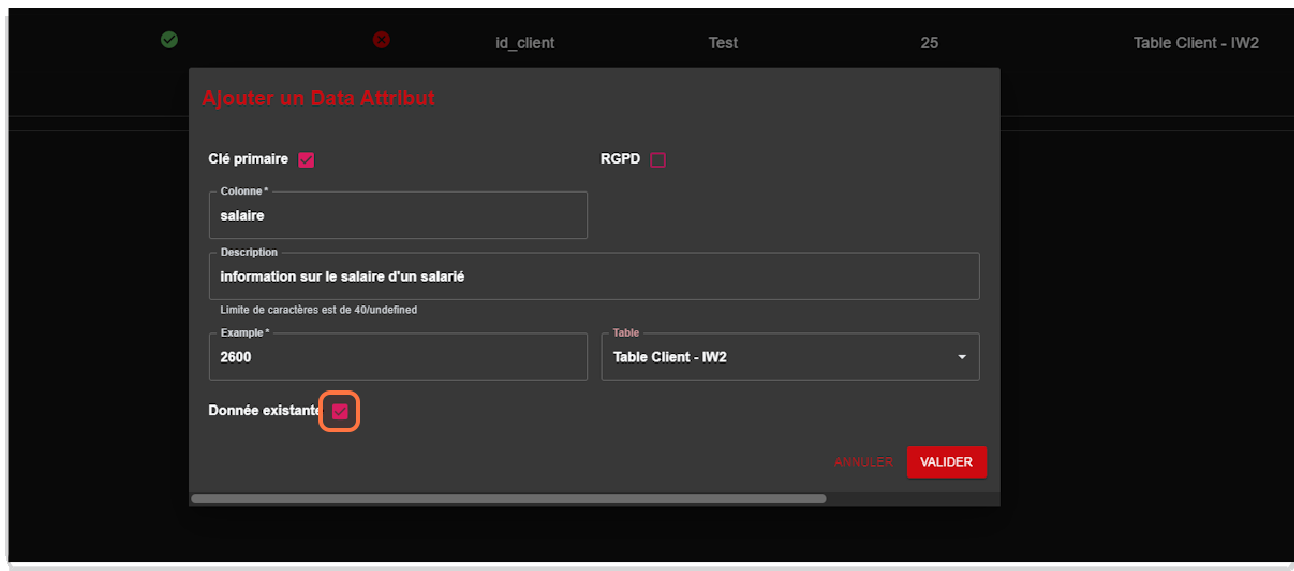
id_client Test 25 Table Client - IW2

Ajouter un Data Attribut

Clé primaire

RGPD

Colonne *
salaire

Description
information sur le salaire d'un salarié

Limite de caractères est de 40/undefined

Example *
2600

Table
Table Client - IW2

Donnée existante

ANNULER
VALIDER